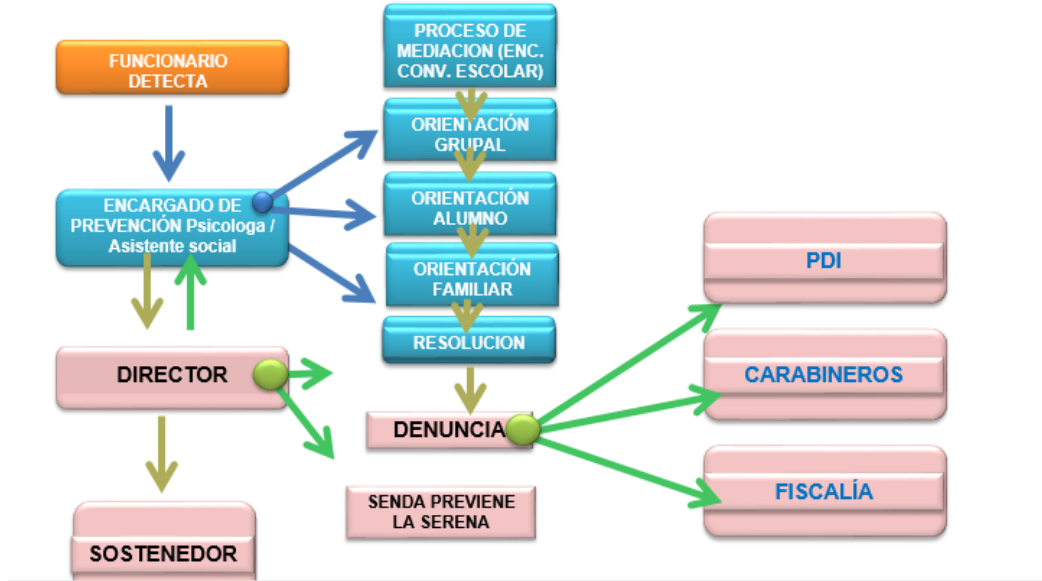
FUNCIONARIO DETECTA

PROCESO DE MEDIACION (ENC. CONV. ESCOLAR)

ORIENTACIÓN GRUPAL

ENCARGADO DE PREVENCIÓN Psicologa / Asistente social

ORIENTACIÓN ALUMNO

ORIENTACIÓN FAMILIAR

RESOLUCION

PDI

CARABINEROS

DIRECTOR

DENUNCIA

FISCALÍA

SENDA PREVIENE LA SERENA

SOSTENEDOR